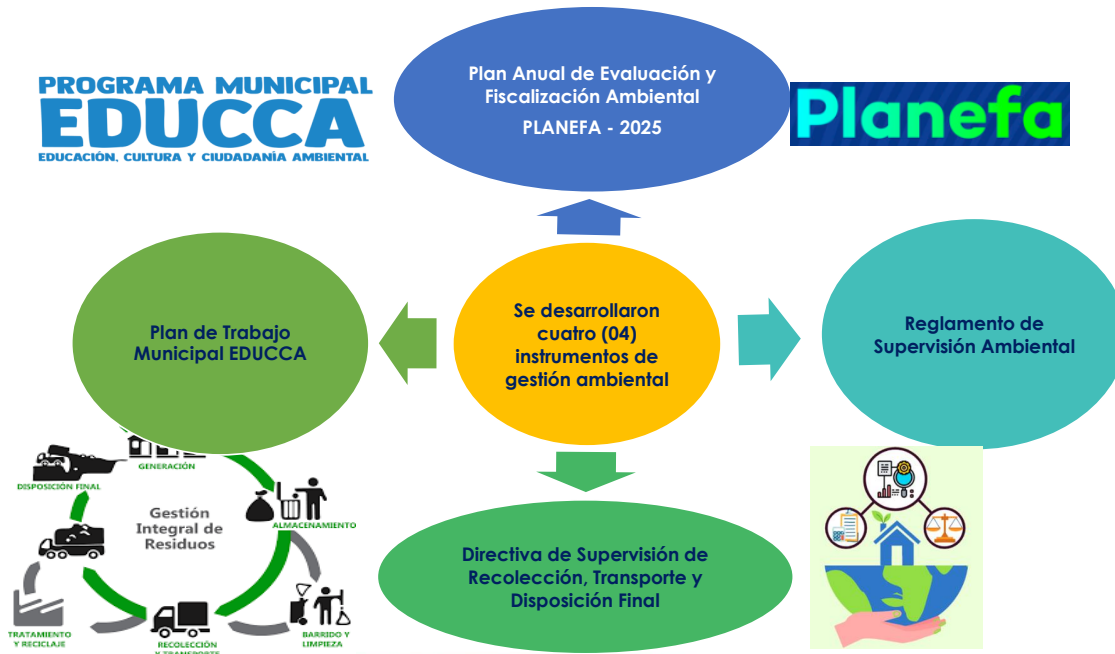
PROGRAMA MUNICIPAL
EDUCCA
EDUCACIÓN, CULTURA Y CIUDADANÍA AMBIENTAL

Plan Anual de Evaluación y Fiscalización Ambiental
PLANEFA - 2025

Planefa

Plan de Trabajo Municipal EDUCCA

Se desarrollaron cuatro (04) instrumentos de gestión ambiental

Reglamento de Supervisión Ambiental

GENERACIÓN
DISPOSICIÓN FINAL
Gestión Integral de Residuos
ALMACENAMIENTO
TRATAMIENTO Y RECICLAJE
RECOLECCIÓN Y TRANSPORTE
BARRIDO Y LIMPIEZA

Directiva de Supervisión de Recolección, Transporte y Disposición Final